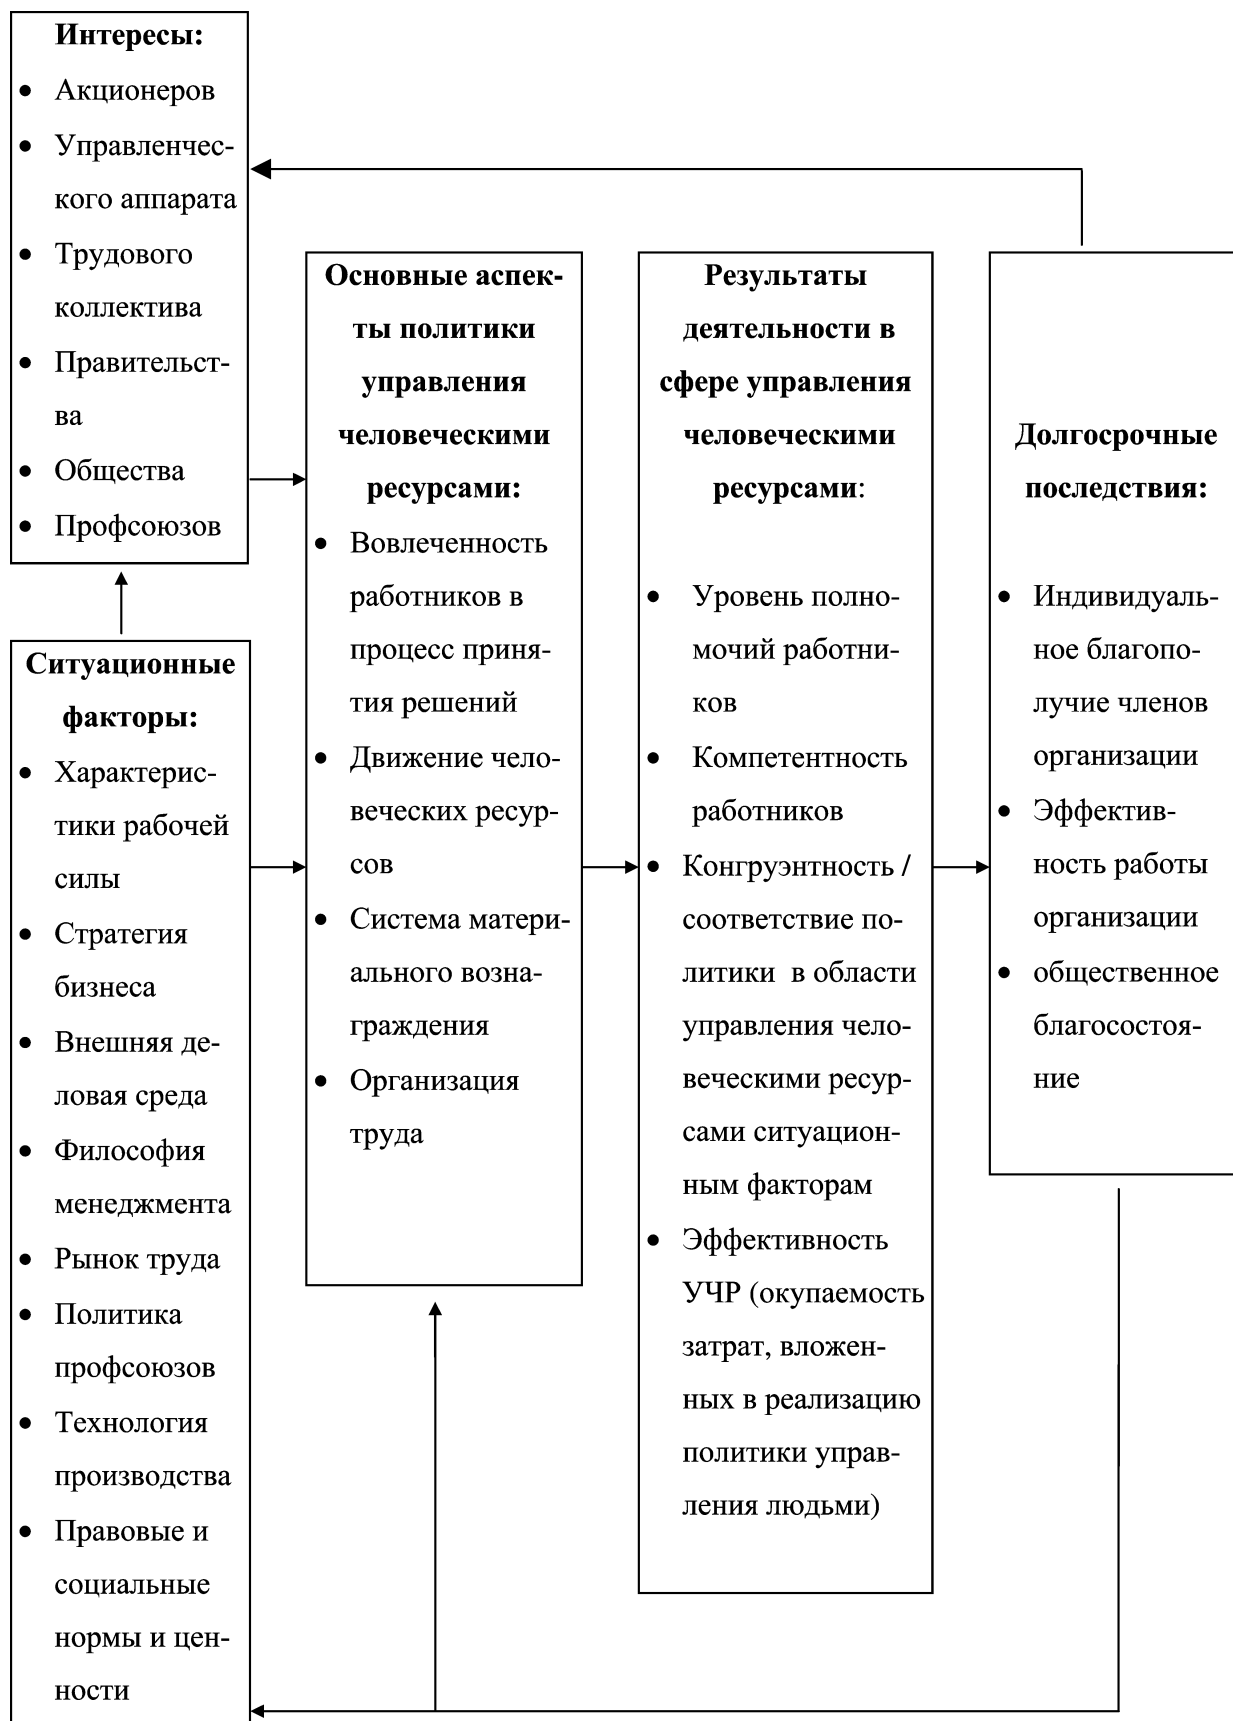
**Интересы:**

- Акционеров
- Управленческого аппарата
- Трудового коллектива
- Правительства
- Общества
- Профсоюзов

**Ситуационные факторы:**

- Характеристики рабочей силы
- Стратегия бизнеса
- Внешняя деловая среда
- Философия менеджмента
- Рынок труда
- Политика профсоюзов
- Технология производства
- Правовые и социальные нормы и ценности

**Основные аспекты политики управления человеческими ресурсами:**

- Вовлеченность работников в процесс принятия решений
- Движение человеческих ресурсов
- Система материального вознаграждения
- Организация труда

**Результаты деятельности в сфере управления человеческими ресурсами**:

- Уровень полномочий работников
- Компетентность работников
- Конгруэнтность / соответствие политики в области управления человеческими ресурсами ситуационным факторам
- Эффективность УЧР (окупаемость затрат, вложенных в реализацию политики управления людьми)

**Долгосрочные последствия:**

- Индивидуальное благополучие членов организации
- Эффективность работы организации
- общественное благосостояние